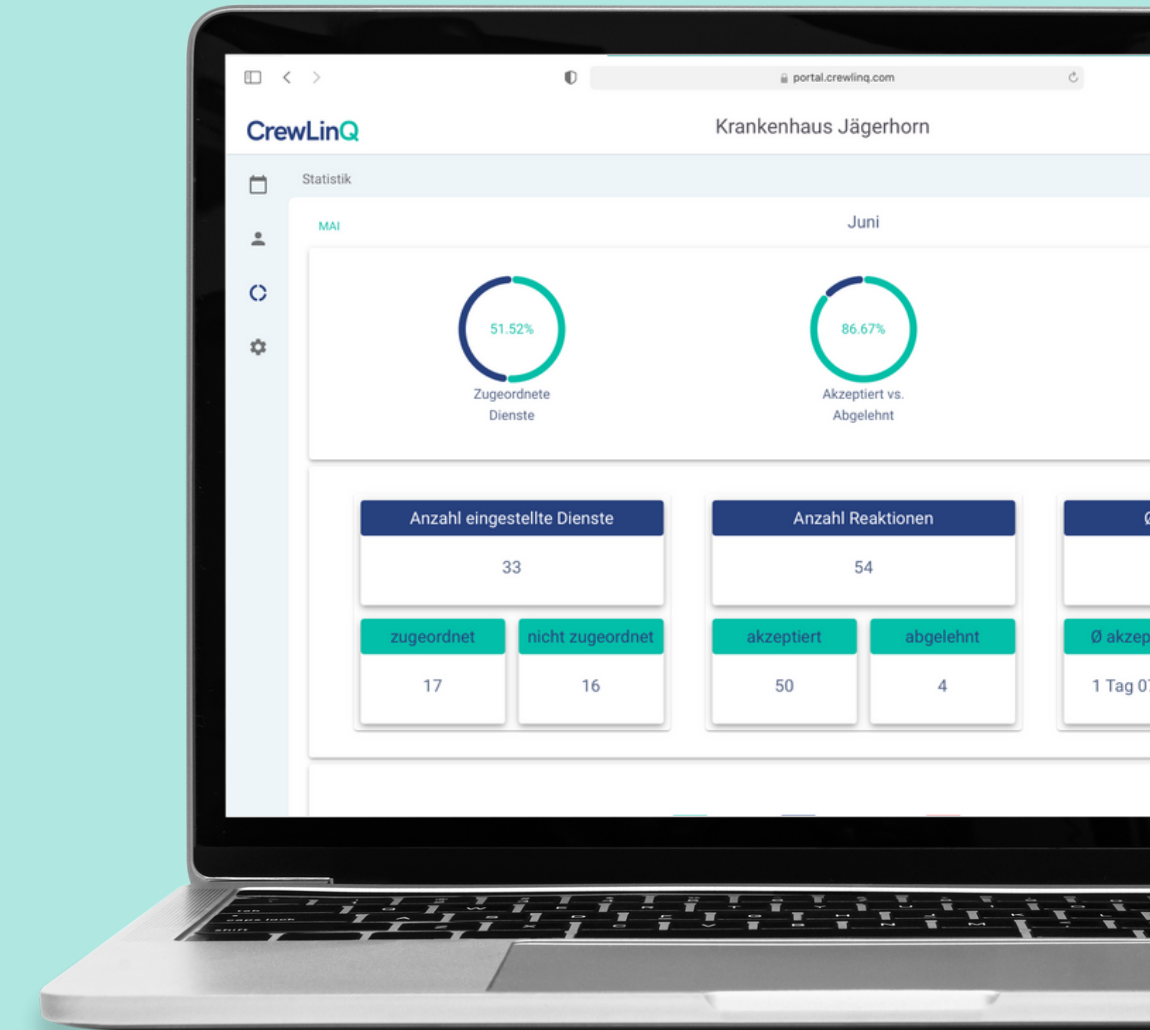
portal.crewlinq.com

CrewLinQ

Krankenhaus Jägerhorn

Statistik

MAI

Juni

51.52%

Zugeordnete Dienste

86.67%

Akzeptiert vs. Abgelehnt

Anzahl eingestellte Dienste

33

zugeordnet

17

nicht zugeordnet

16

Anzahl Reaktionen

54

akzeptiert

50

abgelehnt

4

Ø

Ø akzep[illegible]

1 Tag 0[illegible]